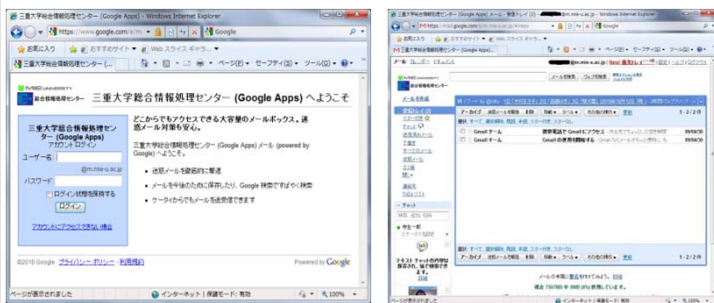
三重大学総合情報処理センター (Google Apps) - Windows Internet Explorer

https://www.google.com/a/m.mie-u

Google

お気に入り

おすすめサイト

Web スライス ギャラリー

三重大学総合情報処理センター (...

ページ(P)

セーフティ(S)

ツール(O)

総合情報処理センター

三重大学総合情報処理センター (Google Apps) へようこそ

三重大学総合情報処理センター (Google Apps)
アカウント ログイン

ユーザー名:

@m.mie-u.ac.jp

パスワード:

ログイン状態を保持する

ログイン

アカウントにアクセスできない場合

どこからでもアクセスできる大容量のメールボックス。迷惑メール対策も安心。

三重大学総合情報処理センター (Google Apps) メール (powered by Google) へようこそ。

迷惑メールを最低限に撃退

メールを削除せずに保存したり、Google 検索ですばやく検索

ケータイからでもメールを送受信できます

©2010 Google - プライバシー ポリシー - 利用規約

Powered by Google

ページが表示されました

インターネット | 保護モード: 有効

100%

三重大学総合情報処理センター (Google Apps) メール - 受信トレイ (2) - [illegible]@m.mie-u.ac.jp - Windows Internet Explorer

http://mail.google.com/a/m.mie-u.ac.jp/

Google

お気に入り

おすすめサイト

Web スライス ギャラリー

三重大学総合情報処理センター (Google Apps) ...

ページ(P)

セーフティ(S)

ツール(O)

メール カレンダー ドキュメント

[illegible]@m.mie-u.ac.jp

メールを検索

ウェブを検索

メールを作成

受信トレイ (2)

スター付き

チャット

送信済みメール

下書き

すべてのメール

迷惑メール

ゴミ箱

連絡先

ToDo リスト

チャット

アーカイブ

迷惑メールを報告

削除

移動

ラベル

その他の操作

更新

1 - 2/2件

Gmail チーム

携帯電話で Gmail にアクセス

Gmail チーム

Gmail の使用を開始する

1 - 2/2件

メールの利用: 7341MB 中 0MB (0%) を使用しています。

ページが表示されました

インターネット | 保護モード: 有効

100%